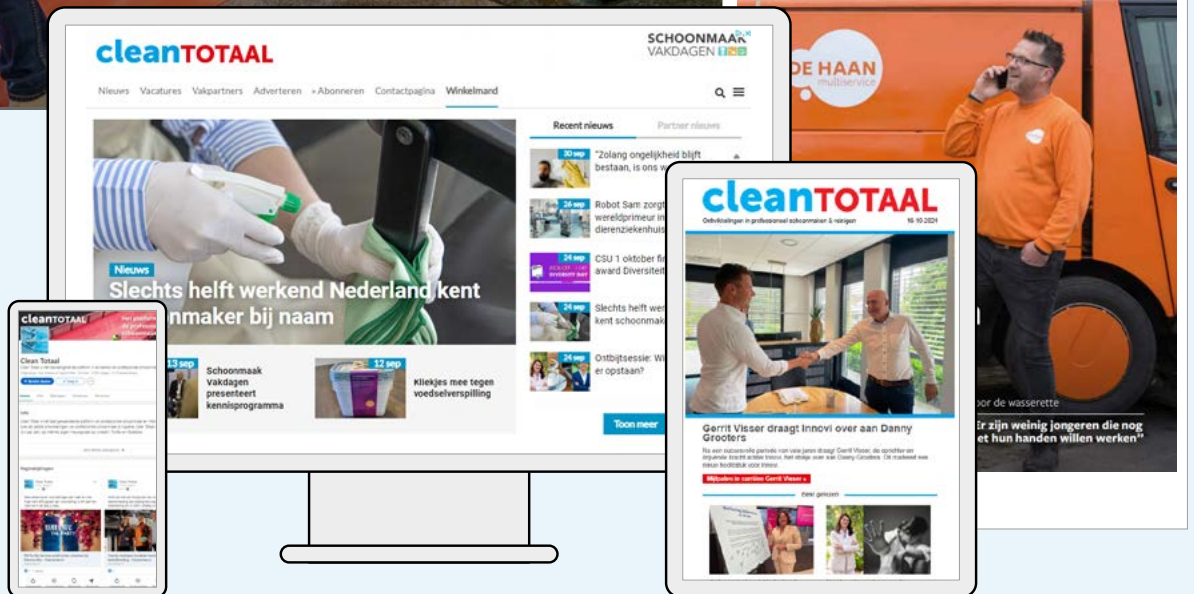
cleanTOTAAL

SCHOONMAAK VAKDAGEN

Nieuws Vacatures Vakpartners Adverteren » Abonneren Contactpagina Winkelmand

Recent nieuws Partner nieuws

30 sep "Zolang ongelijkheid blijft bestaan, is ons w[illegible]

26 sep Robot Sam zorgt wereldprimeur in dierenziekenhuis

24 sep CSU 1 oktober fi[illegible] award Diversiteit

24 sep Slechts helft w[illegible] kent schoonmak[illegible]

24 sep Ontbijtsessie: Wi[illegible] er opstaan?

Toon meer

Nieuws

Slechts helft werkend Nederland kent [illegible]nmaker bij naam

13 sep Schoonmaak Vakdagen presenteert kennisprogramma

12 sep Kliekjes mee tegen voedselverspilling

DE HAAN multiservice

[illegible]oor de wasserette

"Er zijn weinig jongeren die nog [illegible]et hun handen willen werken"

cleanTOTAAL

Ontwikkelingen in professioneel schoonmaken & reinigen 16 10 2024

Gerrit Visser draagt Innovi over aan Danny Grooters

Best gelezen

cleanTOTAAL

Clean Totaal